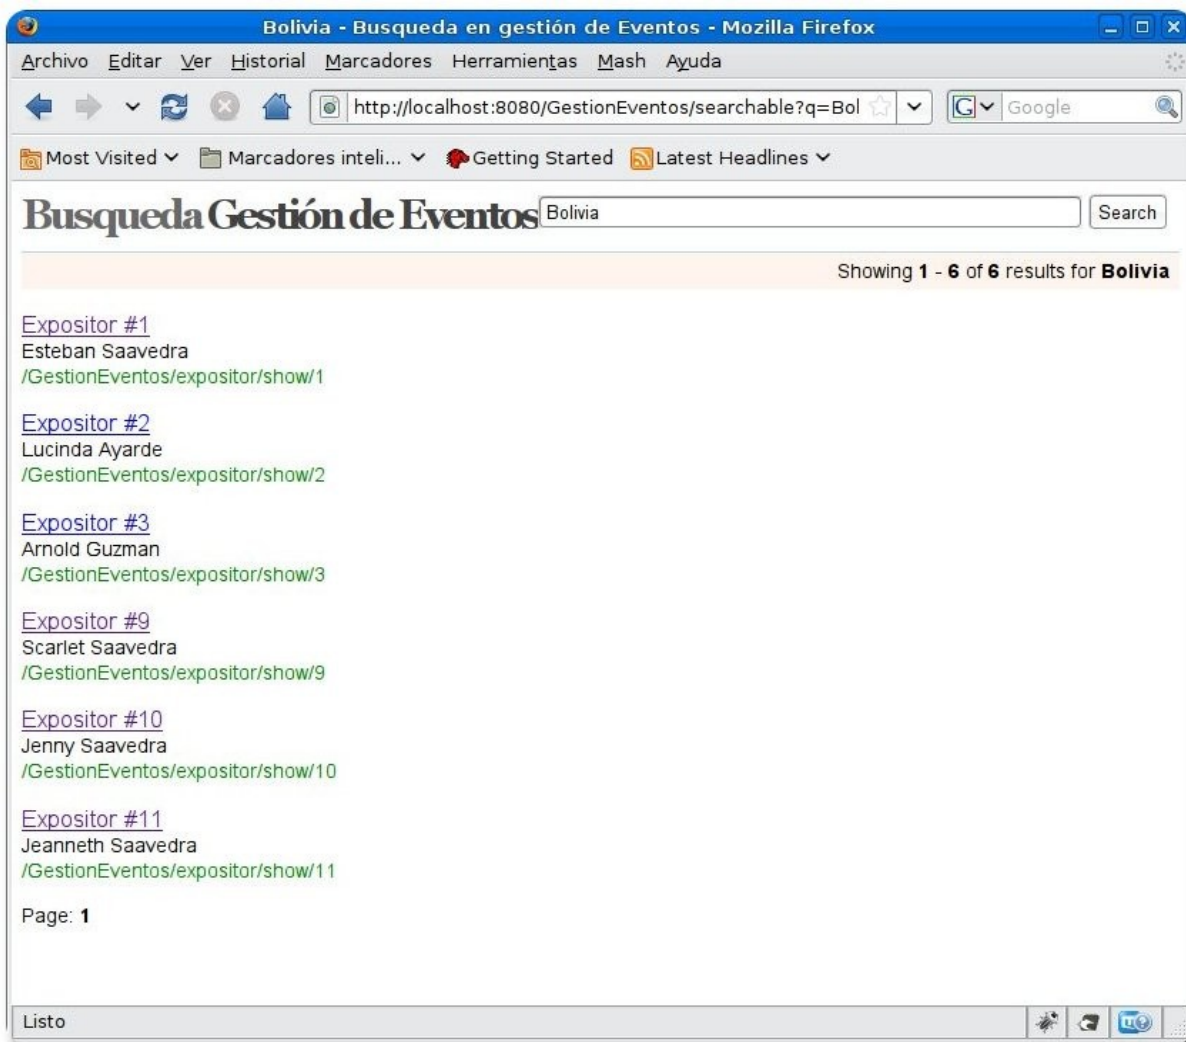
Bolivia - Busqueda en gestión de Eventos - Mozilla Firefox

Archivo Editar Ver Historial Marcadores Herramientas Mash Ayuda

http://localhost:8080/GestionEventos/searchable?q=Bol

Google

Most Visited Marcadores inteli... Getting Started Latest Headlines

Busqueda Gestión de Eventos Bolivia Search

Showing **1** - **6** of **6** results for **Bolivia**

Expositor #1
Esteban Saavedra
/GestionEventos/expositor/show/1

Expositor #2
Lucinda Ayarde
/GestionEventos/expositor/show/2

Expositor #3
Arnold Guzman
/GestionEventos/expositor/show/3

Expositor #9
Scarlet Saavedra
/GestionEventos/expositor/show/9

Expositor #10
Jenny Saavedra
/GestionEventos/expositor/show/10

Expositor #11
Jeanneth Saavedra
/GestionEventos/expositor/show/11

Page: **1**

Listo